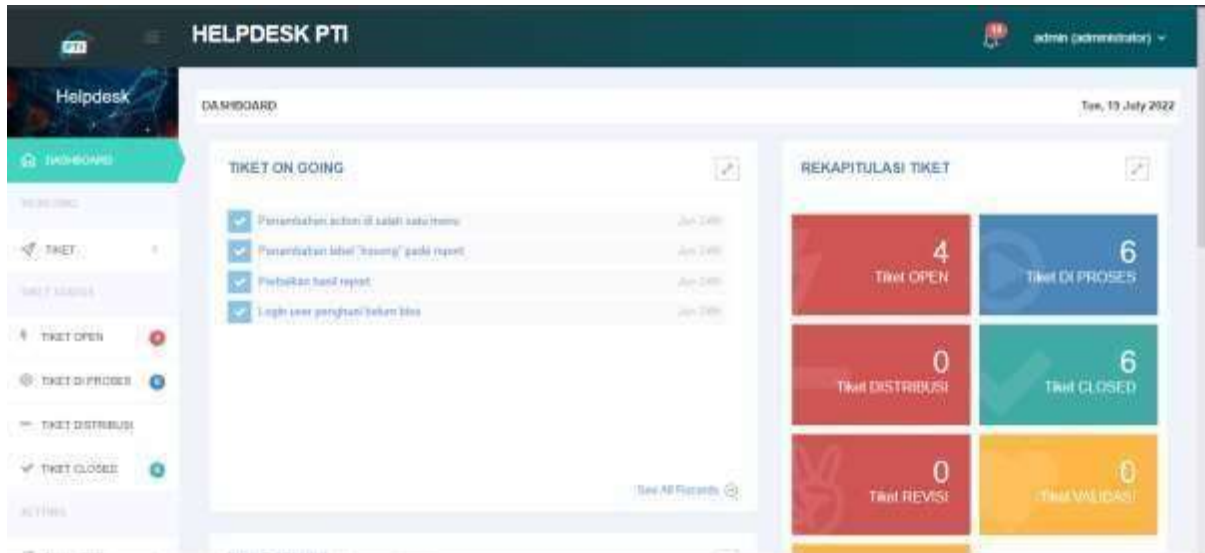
PTI

HELPDESK PTI

admin (administrator)

Helpdesk

DASHBOARD

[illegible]

TIKET

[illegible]

TIKET OPEN

TIKET DI PROSES

TIKET DISTRIBUSI

TIKET CLOSED

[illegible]

DASHBOARD

Tue, 19 July 2022

TIKET ON GOING

Penambahan action di salah satu menu

Penambahan label "kosong" pada report

Perbaikan hasil report

Login user pengguna belum bisa

See All Records

REKAPITULASI TIKET

4
Tiket OPEN

6
Tiket DI PROSES

0
Tiket DISTRIBUSI

6
Tiket CLOSED

0
Tiket REVISI

0
Tiket VALIDASI